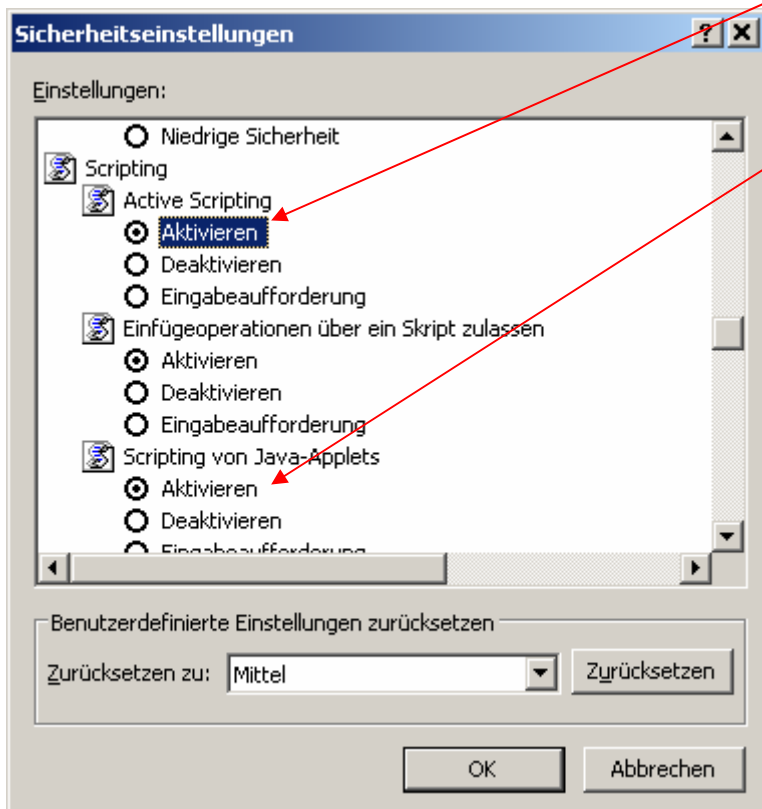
Sicherheitseinstellungen

? X

Einstellungen:

Niedrige Sicherheit
Scripting
Active Scripting
Aktivieren
Deaktivieren
Eingabeaufforderung
Einfügeoperationen über ein Skript zulassen
Aktivieren
Deaktivieren
Eingabeaufforderung
Scripting von Java-Applets
Aktivieren
Deaktivieren
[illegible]

Benutzerdefinierte Einstellungen zurücksetzen

Zurücksetzen zu: Mittel

Zurücksetzen

OK

Abbrechen